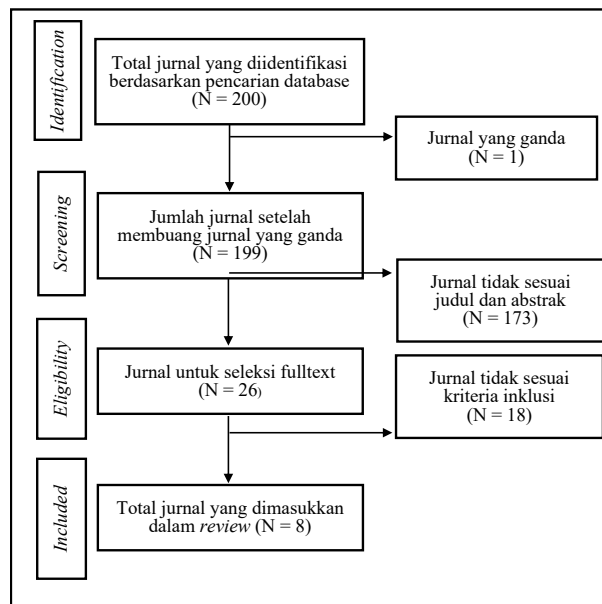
Identification

Total jurnal yang diidentifikasi berdasarkan pencarian database (N = 200)

Jurnal yang ganda (N = 1)

Screening

Jumlah jurnal setelah membuang jurnal yang ganda (N = 199)

Jurnal tidak sesuai judul dan abstrak (N = 173)

Eligibility

Jurnal untuk seleksi fulltext (N = 26)

Jurnal tidak sesuai kriteria inklusi (N = 18)

Included

Total jurnal yang dimasukkan dalam review (N = 8)